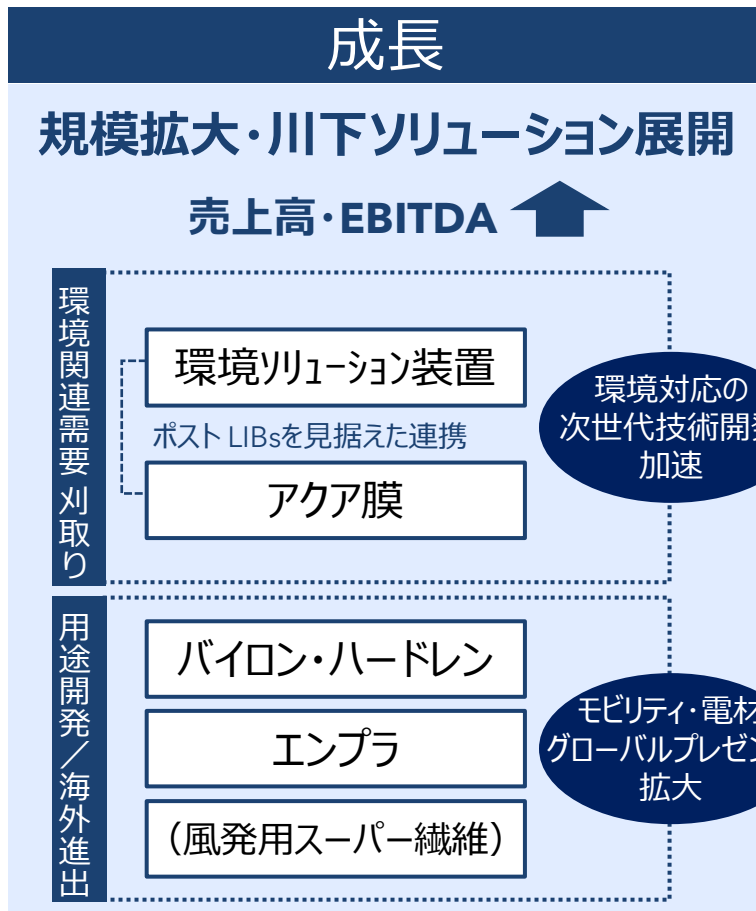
成長

規模拡大・川下ソリューション展開

売上高・EBITDA

環境関連需要刈取り

環境ソリューション装置

ポスト LIBsを見据えた連携

アクア膜

環境対応の次世代技術開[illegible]加速

用途開発／海外進出

バイロン・ハードレン

エンプラ

（風発用スーパー繊維）

モビリティ・電材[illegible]グローバルプレゼン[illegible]拡大